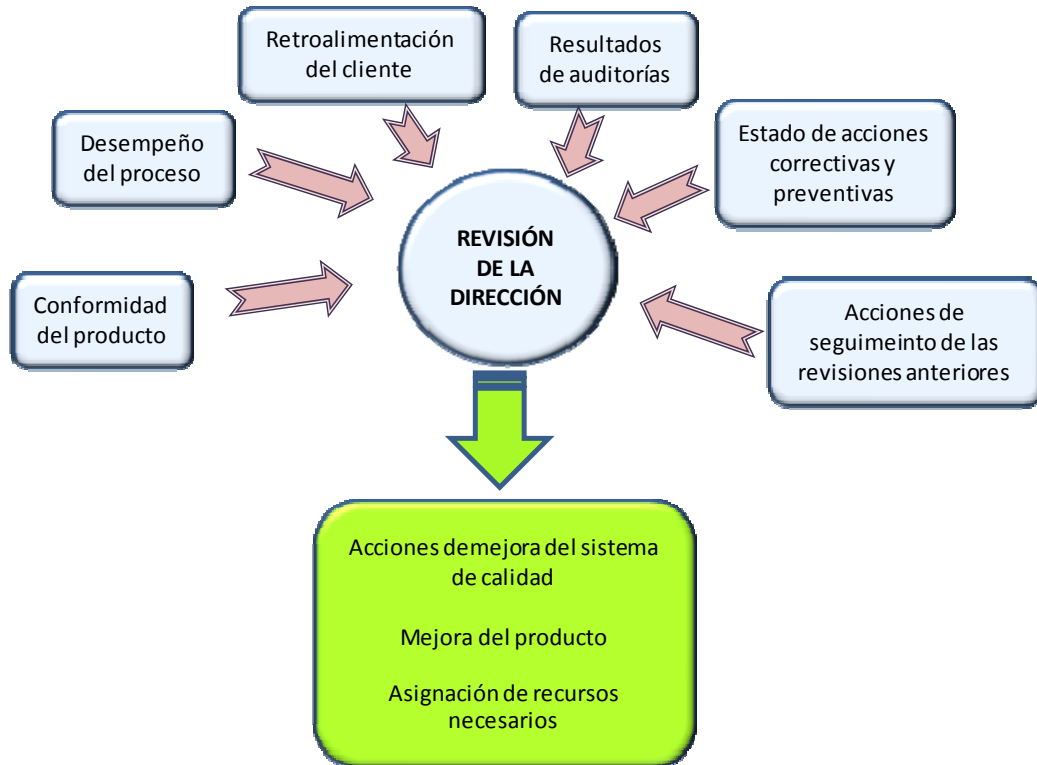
Retroalimentación del cliente

Resultados de auditorías

Desempeño del proceso

Estado de acciones correctivas y preventivas

REVISIÓN DE LA DIRECCIÓN

Conformidad del producto

Acciones de seguimeinto de las revisiones anteriores

Acciones demejora del sistema de calidad

Mejora del producto

Asignación de recursos necesarios